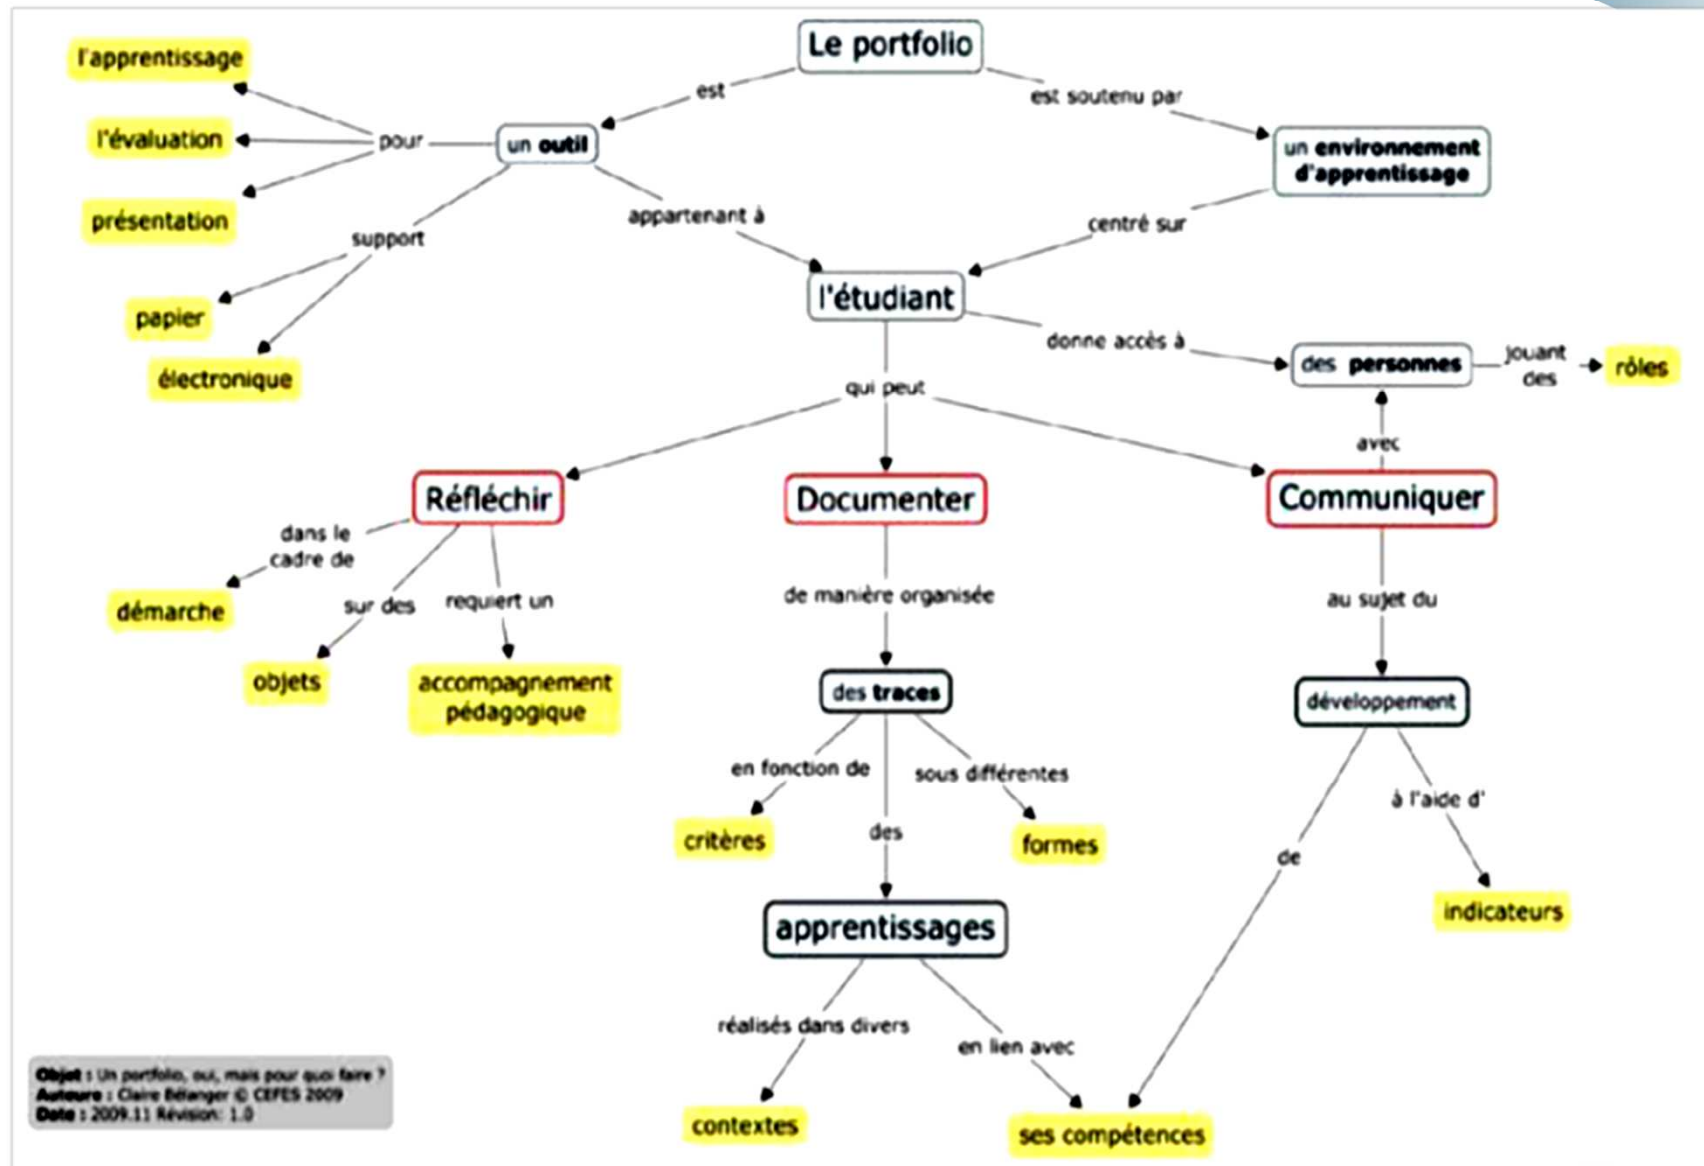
Le portfolio

est

est soutenu par

un outil

un environnement d'apprentissage

pour

l'apprentissage

l'évaluation

présentation

support

papier

électronique

appartenant à

centré sur

l'étudiant

donne accès à

des personnes

jouant des

rôles

qui peut

avec

Réfléchir

Documenter

Communiquer

dans le cadre de

démarche

sur des

objets

requiert un

accompagnement pédagogique

de manière organisée

des traces

en fonction de

critères

des

sous différentes

formes

apprentissages

réalisés dans divers

contextes

en lien avec

ses compétences

au sujet du

développement

de

à l'aide d'

indicateurs

Objet : Un portfolio, oui, mais pour quoi faire ?
Auteure : Claire Bélanger © CEFES 2009
Date : 2009.11 Révision: 1.0